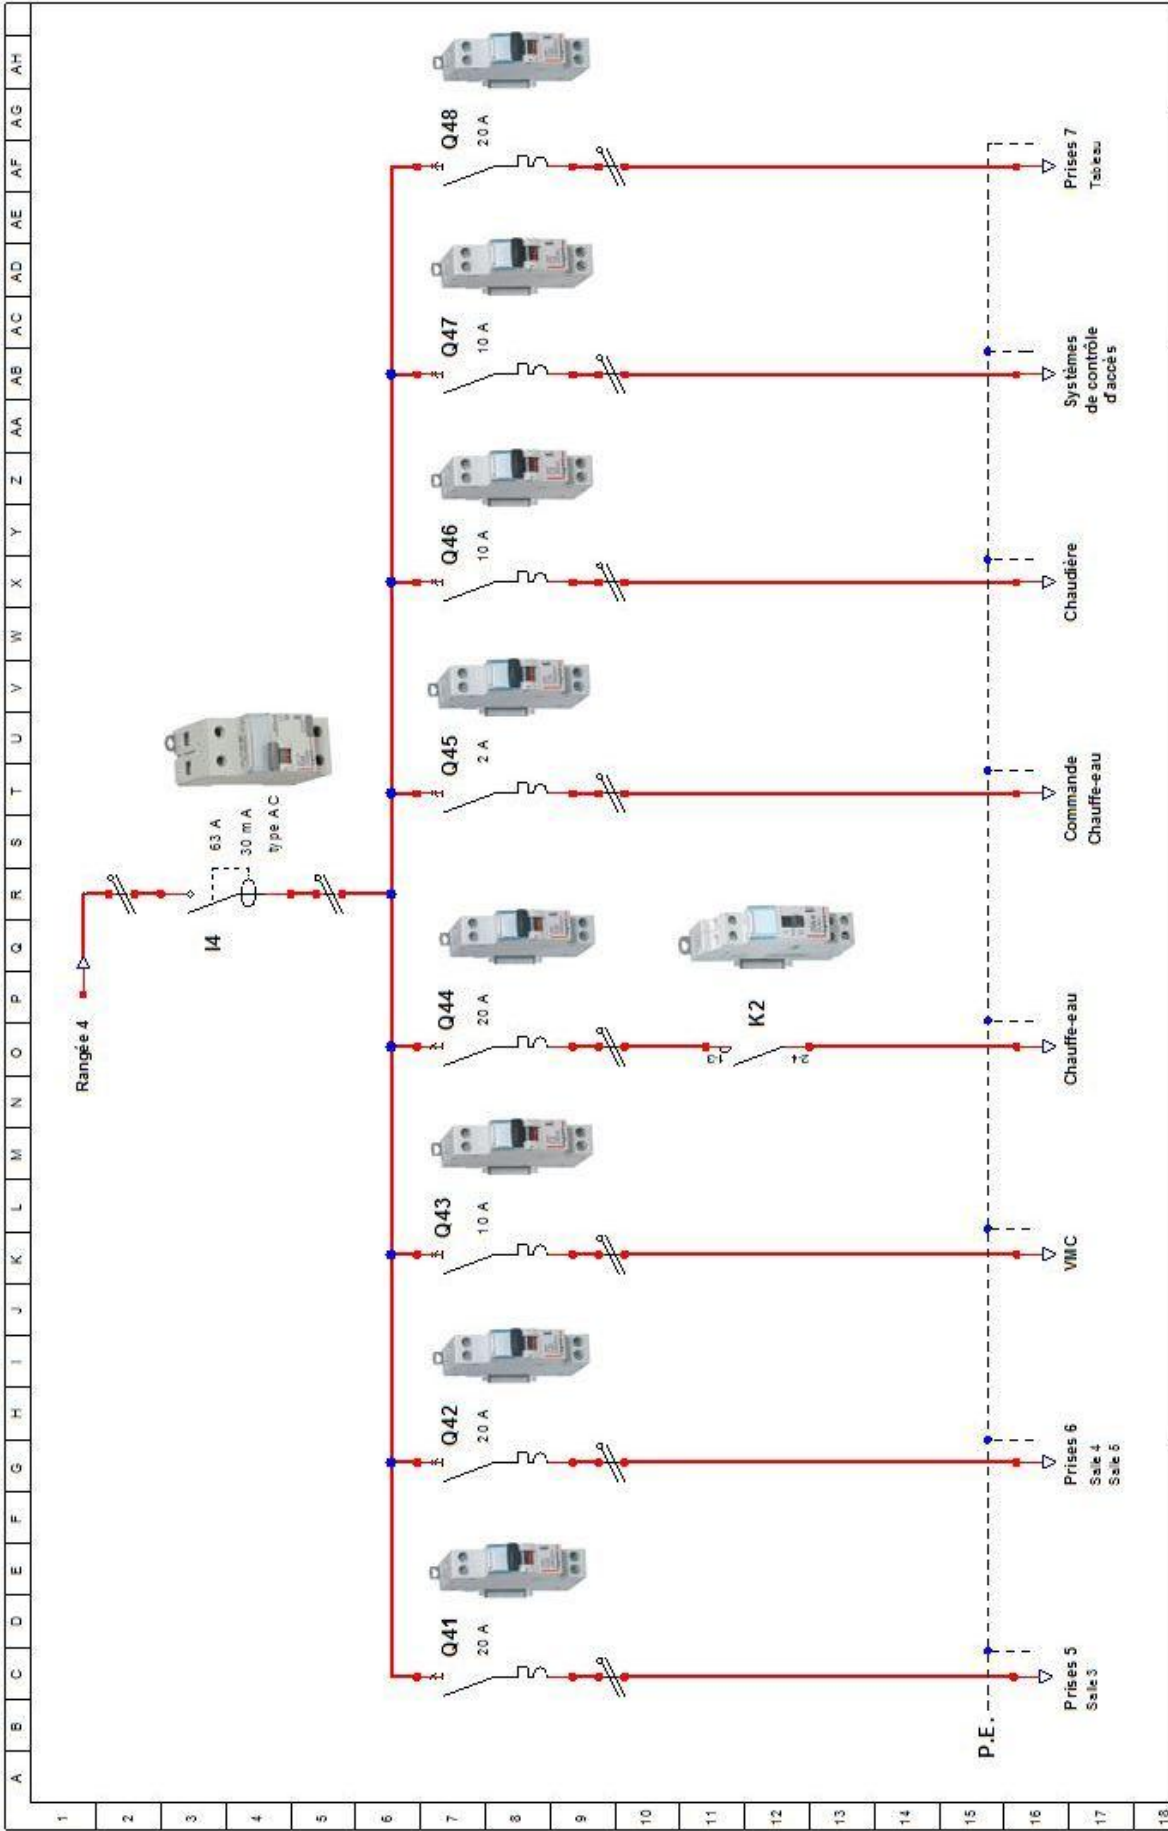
A B C D E F G H I J K L M N O P Q R S T U V W X Y Z AA AB AC AD AE AF AG AH

1 2 3 4 5 6 7 8 9 10 11 12 13 14 15 16 17 18

Rangée 4

I4

63 A
30 mA
type AC

Q41
20 A

Q42
20 A

Q43
10 A

Q44
20 A

K2

13
14

Q45
2 A

Q46
10 A

Q47
10 A

Q48
20 A

P.E.

Prises 5
Salle 3

Prises 6
Salle 4
Salle 5

VMC

Chauffe-eau

Commande
Chauffe-eau

Chaudière

Systèmes
de contrôle
d'accès

Prises 7
Tableau